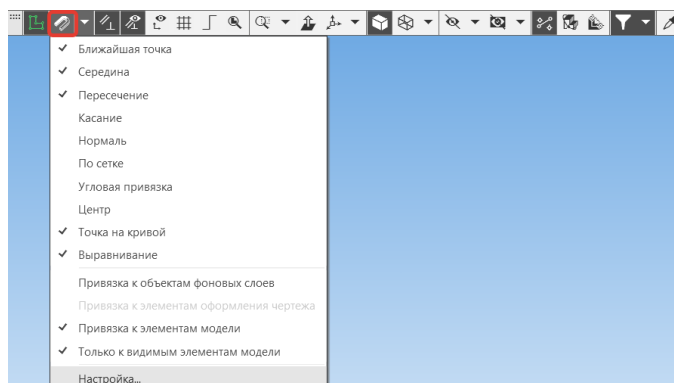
✓ Ближайшая точка
✓ Середина
✓ Пересечение
Касание
Нормаль
По сетке
Угловая привязка
Центр
✓ Точка на кривой
✓ Выравнивание
Привязка к объектам фоновых слоев
Привязка к элементам оформления чертежа
✓ Привязка к элементам модели
✓ Только к видимым элементам модели
Настройка...